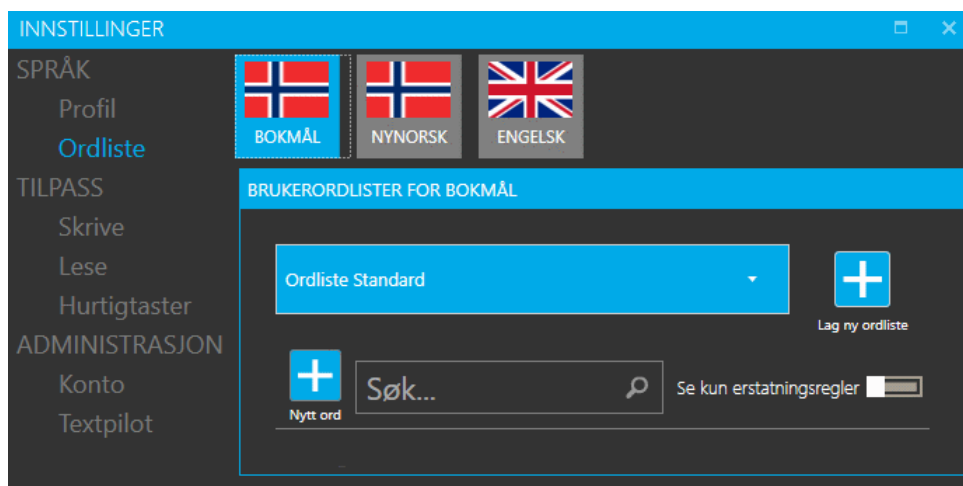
INNSTILLINGER

SPRÅK
Profil
Ordliste
TILPASS
Skrive
Lese
Hurtigtaster
ADMINISTRASJON
Konto
Textpilot

BOKMÅL
NYNORSK
ENGELSK

BRUKERORDLISTER FOR BOKMÅL

Ordliste Standard

Lag ny ordliste

Nytt ord

Søk...

Se kun erstatningsregler